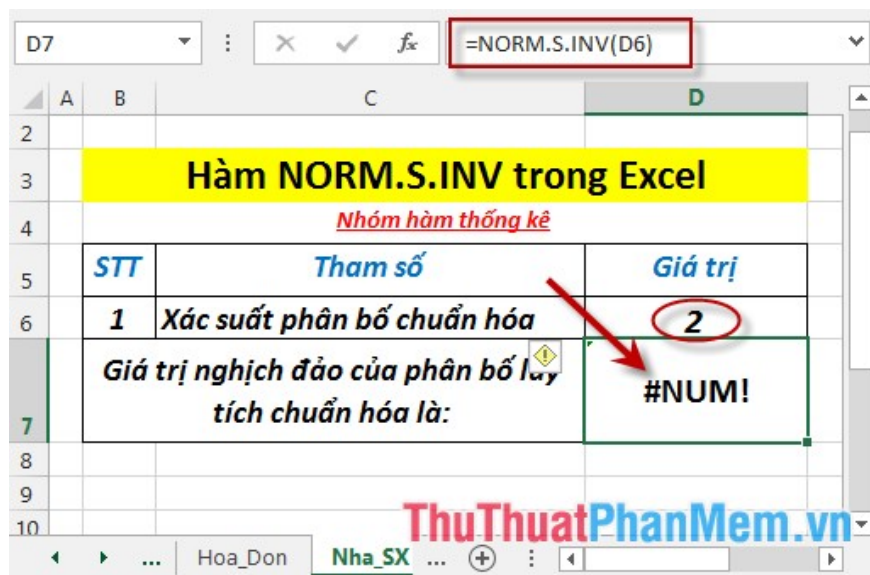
D7 =NORM.S.INV(D6)

| | A | B | C | D |
|---|---|---|---|---|
| 2 | | | | |
| 3 | | Hàm NORM.S.INV trong Excel | | |
| 4 | | Nhóm hàm thống kê | | |
| 5 | | STT | Tham số | Giá trị |
| 6 | | 1 | Xác suất phân bố chuẩn hóa | 2 |
| 7 | | Giá trị nghịch đảo của phân bố lũy tích chuẩn hóa là: | | #NUM! |
| 8 | | | | |
| 9 | | | | |
| 10 | | | | |

... Hoa_Don Nha_SX ...

ThuThuatPhanMem.vn